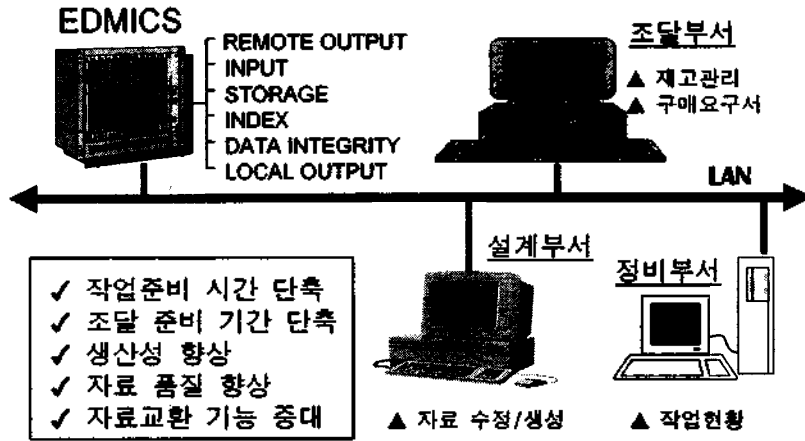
EDMICS

REMOTE OUTPUT
INPUT
STORAGE
INDEX
DATA INTEGRITY
LOCAL OUTPUT

조달부서

▲ 재고관리
▲ 구매요구서

LAN

설계부서

정비부서

✓ 작업준비 시간 단축
✓ 조달 준비 기간 단축
✓ 생산성 향상
✓ 자료 품질 향상
✓ 자료교환 기능 증대

▲ 자료 수정/생성

▲ 작업현황